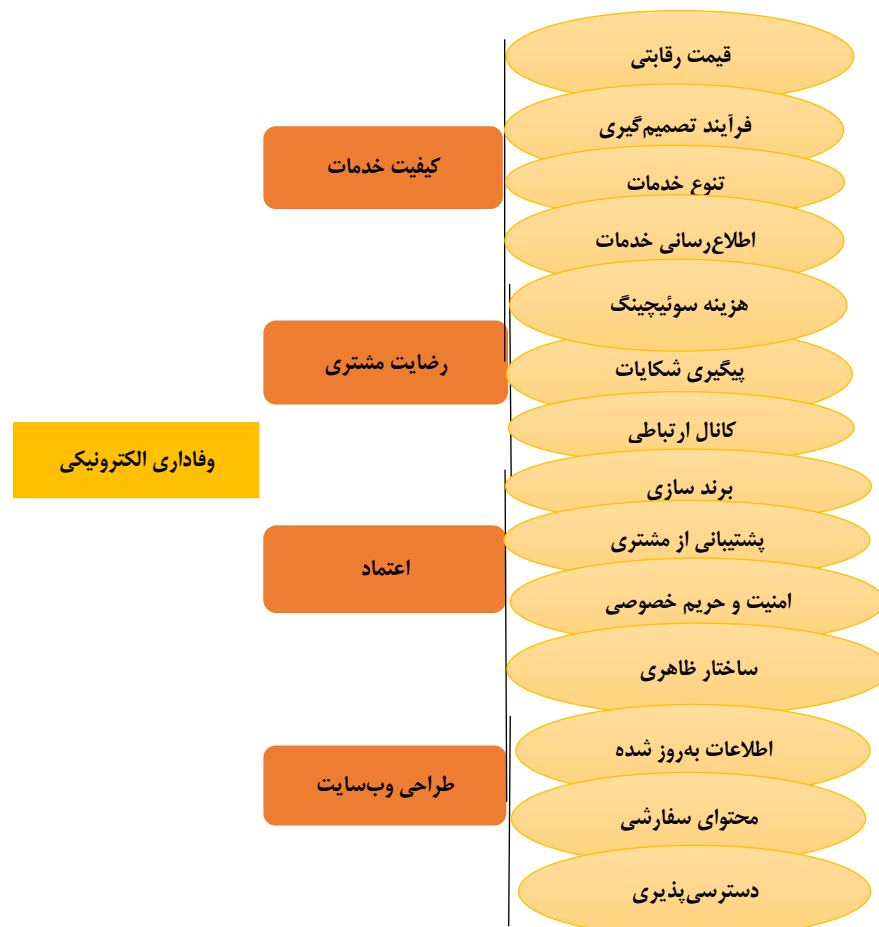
قیمت رقابتی

فرآیند تصمیم‌گیری

کیفیت خدمات

تنوع خدمات

اطلاع‌رسانی خدمات

هزینه سوئیچینگ

رضایت مشتری

پیگیری شکایات

کانال ارتباطی

وفاداری الکترونیکی

برند سازی

پشتیبانی از مشتری

اعتماد

امنیت و حریم خصوصی

ساختار ظاهری

اطلاعات به‌روز شده

طراحی وب‌سایت

محتوای سفارشی

دسترسی‌پذیری